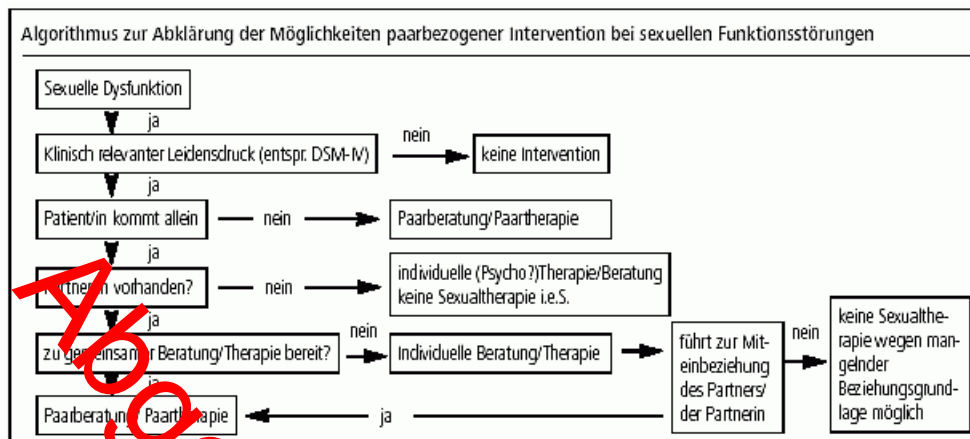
Algorithmus zur Abklärung der Möglichkeiten paarbezogener Intervention bei sexuellen Funktionsstörungen

Sexuelle Dysfunktion

ja

Klinisch relevanter Leidensdruck (entspr. DSM-IV)

nein

keine Intervention

ja

Patient/in kommt allein

nein

Paarberatung/Paartherapie

ja

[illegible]rtner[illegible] vorhanden?

nein

individuelle (Psycho?)Therapie/Beratung keine Sexualtherapie i.e.S.

ja

zu ge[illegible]insam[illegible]r Beratung/Therapie bereit?

nein

Individuelle Beratung/Therapie

führt zur Miteinbeziehung des Partners/ der Partnerin

nein

keine Sexualtherapie wegen mangelnder Beziehungsgrundlage möglich

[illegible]

Paarberatun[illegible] Paar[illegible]apie

ja

AO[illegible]